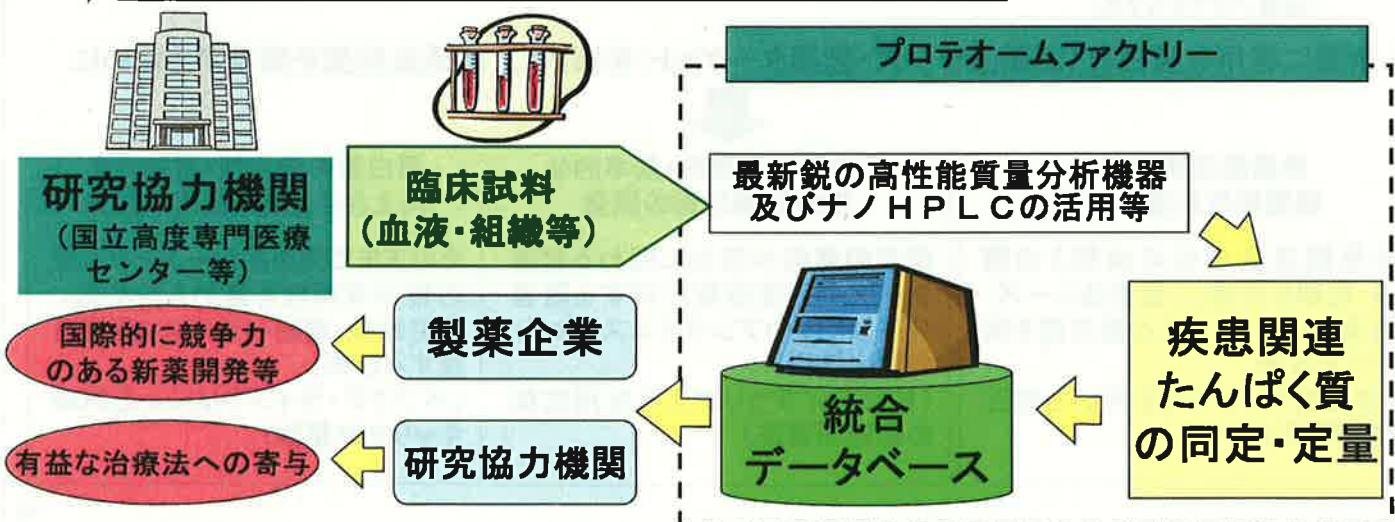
プロテオームファクトリー

研究協力機関
（国立高度専門医療センター等）

臨床試料
（血液・組織等）

最新鋭の高性能質量分析機器及びナノＨＰＬＣの活用等

疾患関連たんぱく質の同定・定量

統合
データベース

製薬企業

研究協力機関

国際的に競争力のある新薬開発等

有益な治療法への寄与